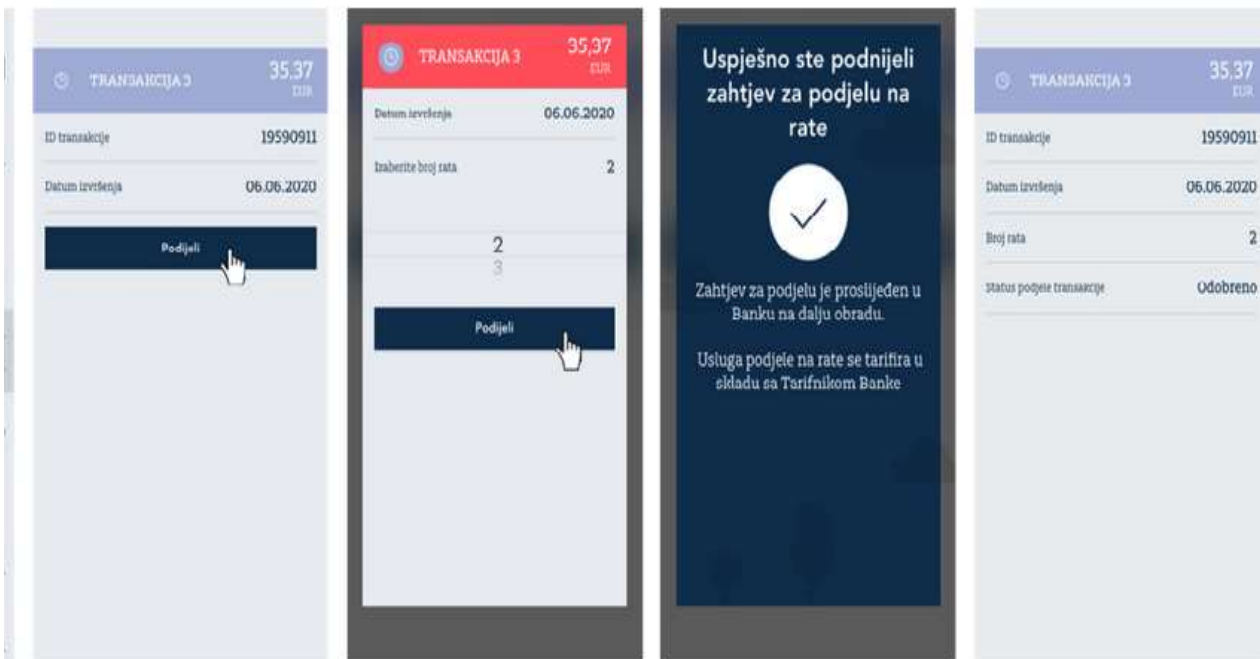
TRANSAKCIJA 3
35,37
EUR

ID transakcije
19590911

Datum izvršenja
06.06.2020

Podijeli

TRANSAKCIJA 3
35,37
EUR

Datum izvršenja
06.06.2020

Izaberite broj rata
2

2
3

Podijeli

Uspješno ste podnijeli zahtjev za podjelu na rate

Zahtjev za podjelu je proslijeđen u Banku na dalju obradu.

Usluga podjele na rate se tarifira u skladu sa Tarifnikom Banke

TRANSAKCIJA 3
35,37
EUR

ID transakcije
19590911

Datum izvršenja
06.06.2020

Broj rata
2

Status podjele transakcije
Odobreno